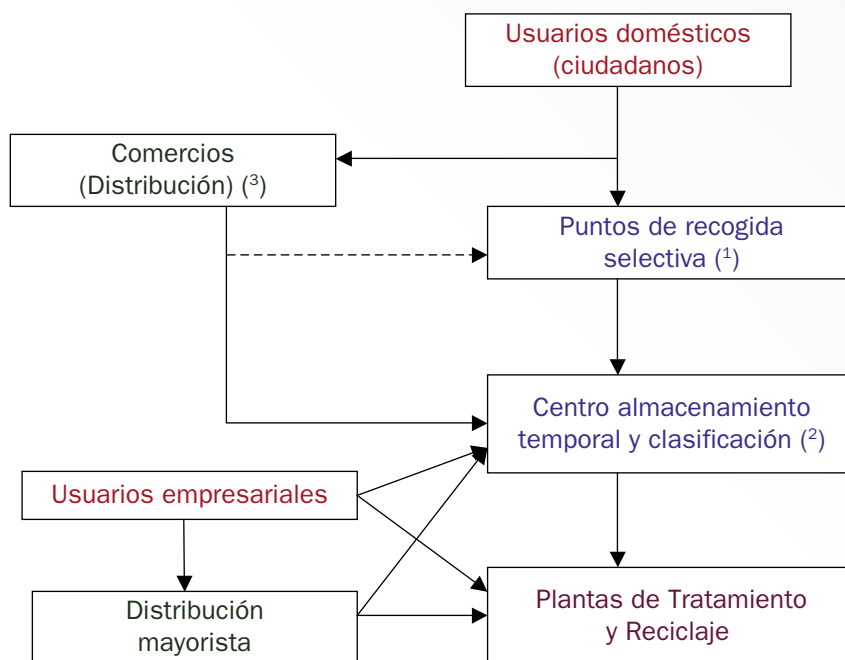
Usuarios domésticos (ciudadanos)

Comercios (Distribución) ($^3$)

Puntos de recogida selectiva ($^1$)

Centro almacenamiento temporal y clasificación ($^2$)

Usuarios empresariales

Distribución mayorista

Plantas de Tratamiento y Reciclaje